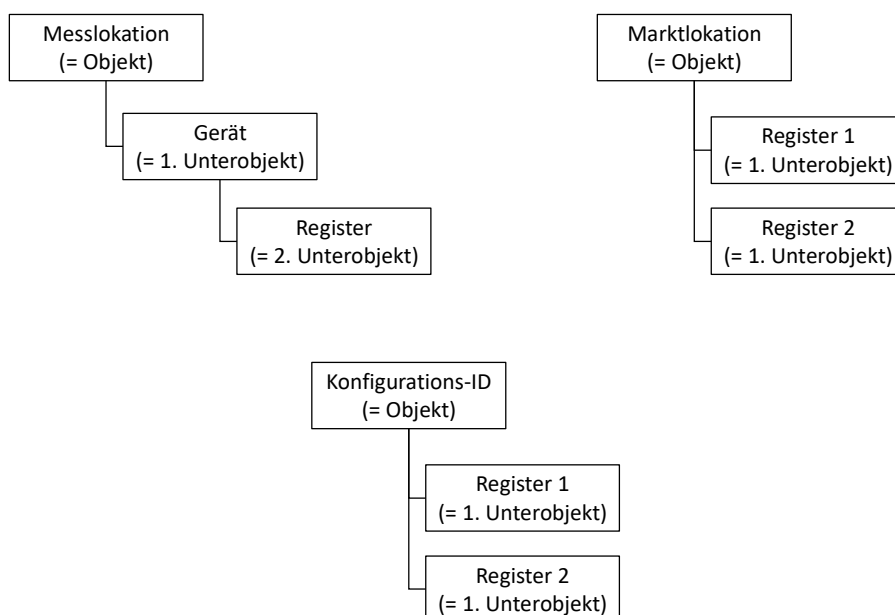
Messlokation
(= Objekt)

Gerät
(= 1. Unterobjekt)

Register
(= 2. Unterobjekt)

Marktlokation
(= Objekt)

Register 1
(= 1. Unterobjekt)

Register 2
(= 1. Unterobjekt)

Konfigurations-ID
(= Objekt)

Register 1
(= 1. Unterobjekt)

Register 2
(= 1. Unterobjekt)